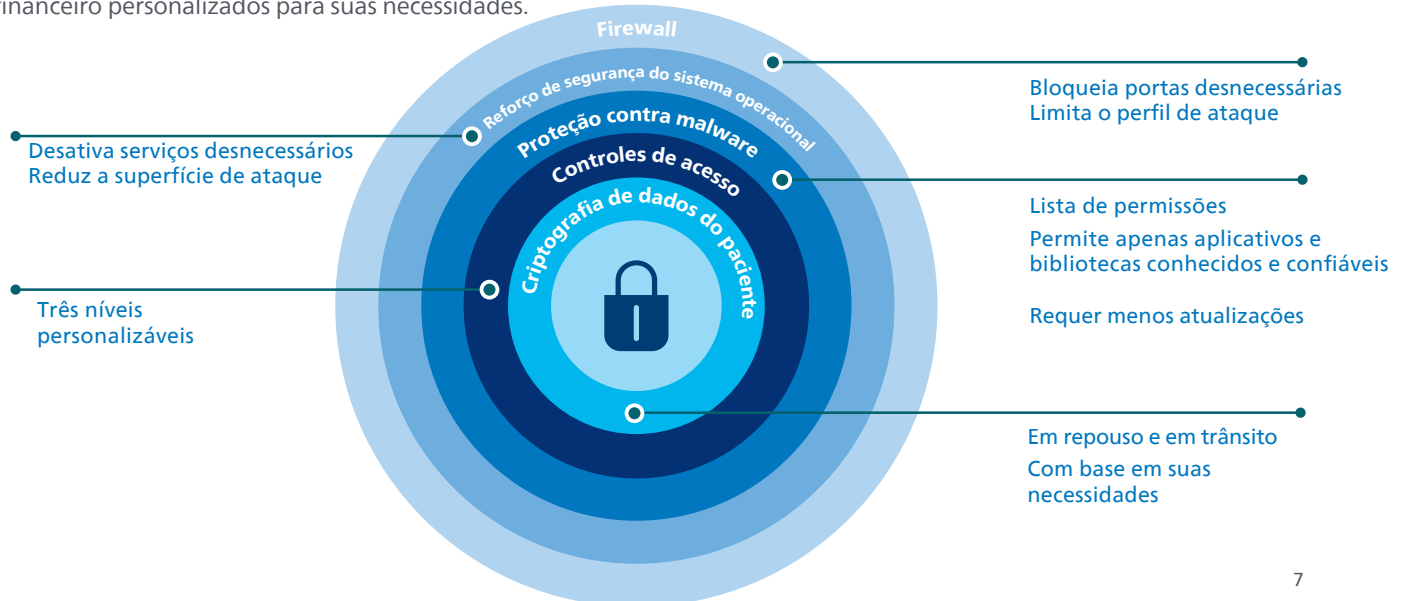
financeiro personalizados para suas necessidades.

Firewall

Reforço de segurança do sistema operacional

Proteção contra malware

Controles de acesso

Criptografia de dados do paciente

Desativa serviços desnecessários
Reduz a superfície de ataque

Três níveis personalizáveis

Bloqueia portas desnecessárias
Limita o perfil de ataque

Lista de permissões

Permite apenas aplicativos e bibliotecas conhecidos e confiáveis

Requer menos atualizações

Em repouso e em trânsito

Com base em suas necessidades

7